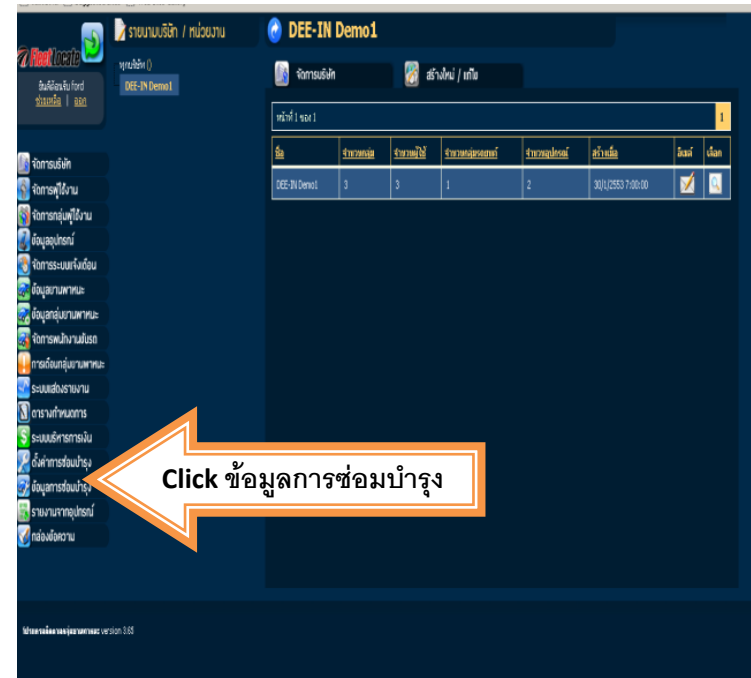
FleetLocate

ยินดีต้อนรับ ford
ช่วยเหลือ | ออก

รายนามบริษัท / หน่วยงาน

ทุกบริษัท ()
DEE-IN Demo1

DEE-IN Demo1

จัดการบริษัท
สร้างใหม่ / แก้ไข

หน้าที่ 1 ของ 1

1

| ชื่อ | จำนวนกลุ่ม | จำนวนผู้ใช้ | จำนวนกลุ่มรถยนต์ | จำนวนอุปกรณ์ | สร้างเมื่อ | ลิสต์ | เลือก |
|---|---|---|---|---|---|---|---|
| DEE-IN Demo1 | 3 | 3 | 1 | 2 | 30/11/2553 7:00:00 | | |

จัดการบริษัท
จัดการผู้ใช้งาน
จัดการกลุ่มผู้ใช้งาน
ข้อมูลอุปกรณ์
จัดการระบบแจ้งเตือน
ข้อมูลยานพาหนะ
ข้อมูลกลุ่มยานพาหนะ
จัดการพนักงานขับรถ
การเตือนกลุ่มยานพาหนะ
ระบบแสดงรายงาน
ตารางกำหนดการ
ระบบบริหารการเงิน
ตั้งค่าการซ่อมบำรุง
ข้อมูลการซ่อมบำรุง
รายงานจากอุปกรณ์
กล่องข้อความ

Click ข้อมูลการซ่อมบำรุง

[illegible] version 3.65